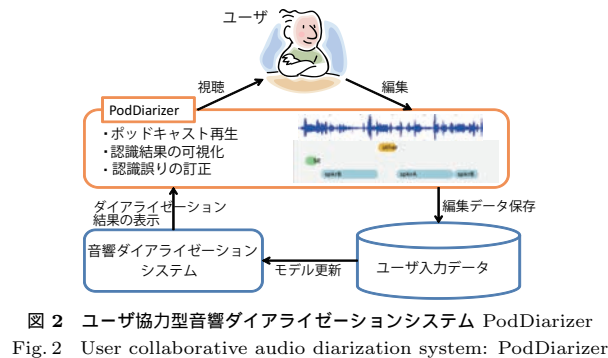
ユーザ

視聴

編集

PodDiarizer

・ポッドキャスト再生
・認識結果の可視化
・認識誤りの訂正

ダイアライゼーション結果の表示

編集データ保存

音響ダイアライゼーションシステム

モデル更新

ユーザ入力データ

図 2 ユーザ協力型音響ダイアライゼーションシステム PodDiarizer
Fig. 2 User collaborative audio diarization system: PodDiarizer